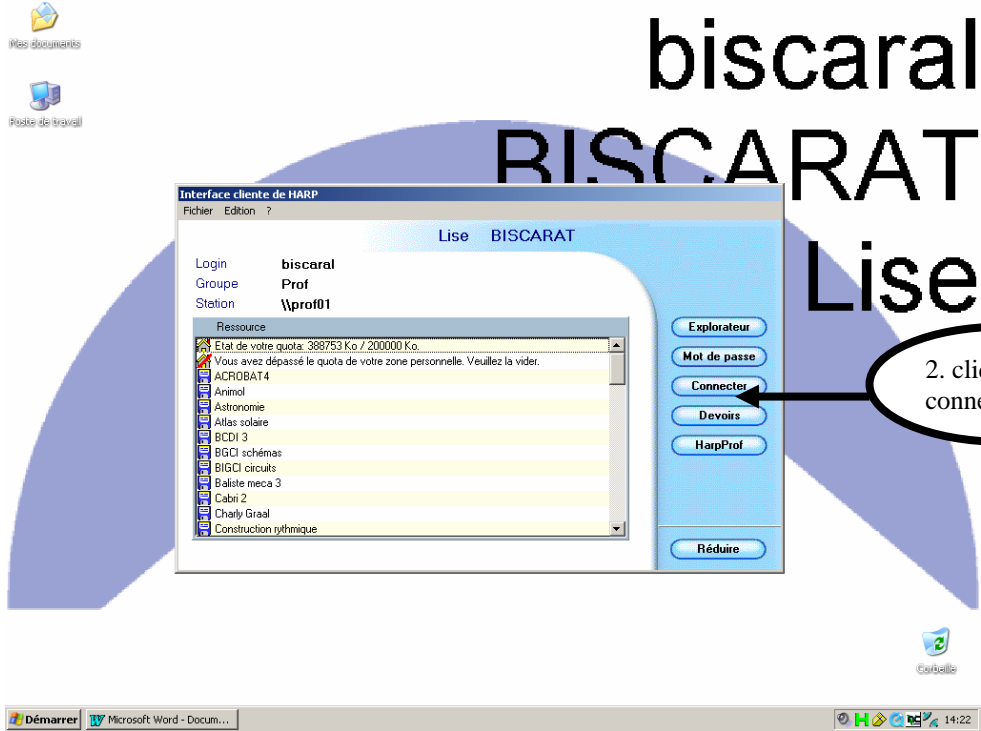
Mes documents

Poste de travail

biscaral
BISCARAT
Lise

Interface cliente de HARP
Fichier Edition ?

Lise BISCARAT

Login biscaral
Groupe Prof
Station \\prof01

Ressource
Etat de votre quota: 388753 Ko / 200000 Ko.
Vous avez dépassé le quota de votre zone personnelle. Veuillez la vider.
ACROBAT4
Animol
Astronomie
Atlas solaire
BCDI 3
BGCI schémas
BIGCI circuits
Baliste meca 3
Cabri 2
Charly Graal
Construction rythmique

Explorateur
Mot de passe
Connecter
Devoirs
HarpProf
Réduire

2. cli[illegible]
conne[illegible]

Corbeille

Démarrer
Microsoft Word - Docum...
14:22